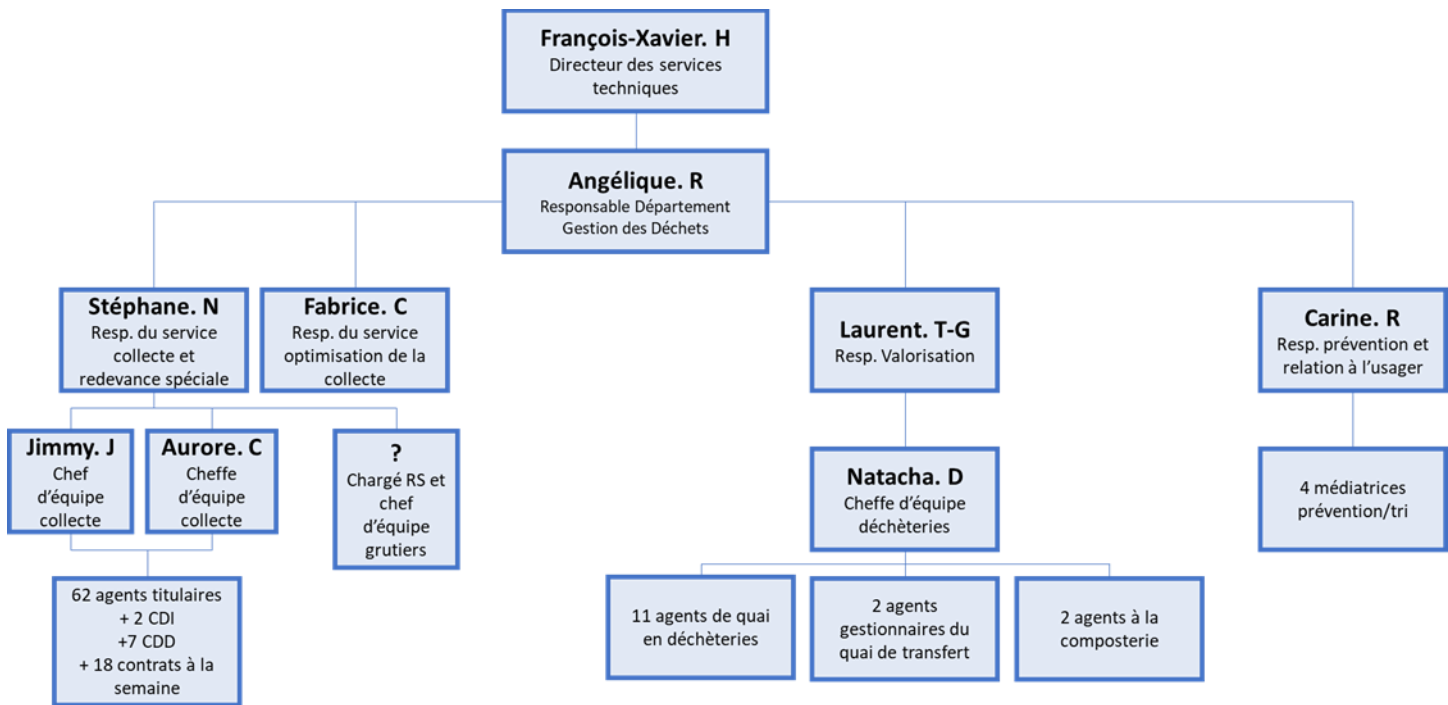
François-Xavier. H
Directeur des services techniques

Angélique. R
Responsable Département Gestion des Déchets

Stéphane. N
Resp. du service collecte et redevance spéciale

Fabrice. C
Resp. du service optimisation de la collecte

Laurent. T-G
Resp. Valorisation

Carine. R
Resp. prévention et relation à l'usager

Jimmy. J
Chef d'équipe collecte

Aurore. C
Cheffe d'équipe collecte

?
Chargé RS et chef d'équipe grutiers

Natacha. D
Cheffe d'équipe déchèteries

4 médiatrices prévention/tri

62 agents titulaires
+ 2 CDI
+7 CDD
+ 18 contrats à la semaine

11 agents de quai en déchèteries

2 agents gestionnaires du quai de transfert

2 agents à la composterie